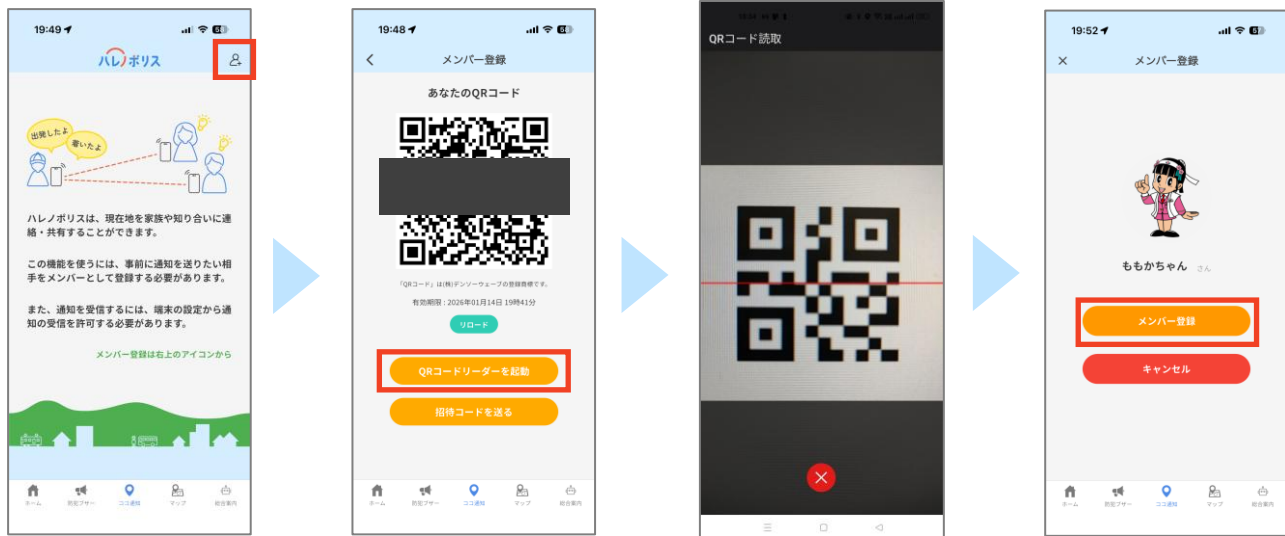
19:49

ハレノポリス

出発したよ

着いたよ

ハレノポリスは、現在地を家族や知り合いに連絡・共有することができます。

この機能を使うには、事前に通知を送りたい相手をメンバーとして登録する必要があります。

また、通知を受信するには、端末の設定から通知の受信を許可する必要があります。

メンバー登録は右上のアイコンから

ホーム　防災ブザー　ココ通知　マップ　総合案内

19:48

メンバー登録

あなたのQRコード

「QRコード」は(株)デンソーウェーブの登録商標です。

有効期限：2026年01月14日 19時41分

リロード

QRコードリーダーを起動

招待コードを送る

ホーム　防災ブザー　ココ通知　マップ　総合案内

QRコード読取

19:52

メンバー登録

ももかちゃん さん

メンバー登録

キャンセル

ホーム　防災ブザー　ココ通知　マップ　総合案内